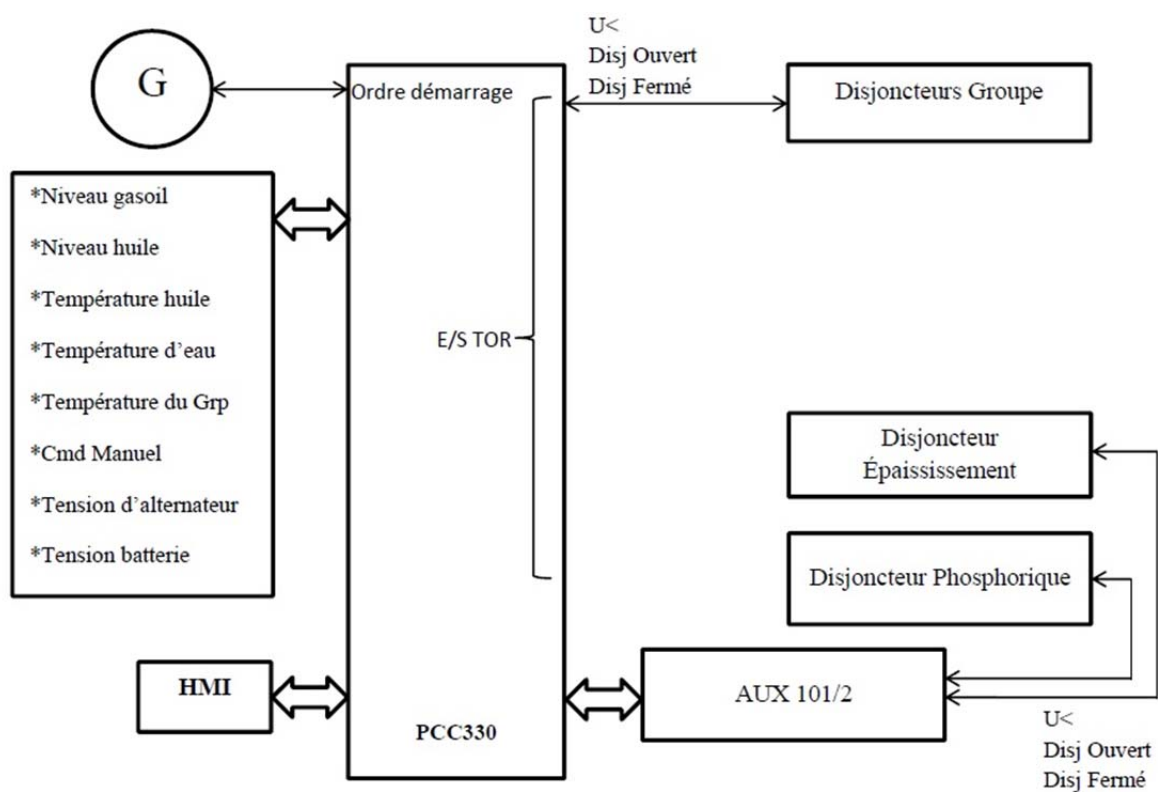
G

Ordre démarrage

U<
Disj Ouvert
Disj Fermé

Disjoncteurs Groupe

*Niveau gasoil
*Niveau huile
*Température huile
*Température d'eau
*Température du Grp
*Cmd Manuel
*Tension d'alternateur
*Tension batterie

E/S TOR

Disjoncteur Épaississement

Disjoncteur Phosphorique

HMI

PCC330

AUX 101/2

U<
Disj Ouvert
Disj Fermé